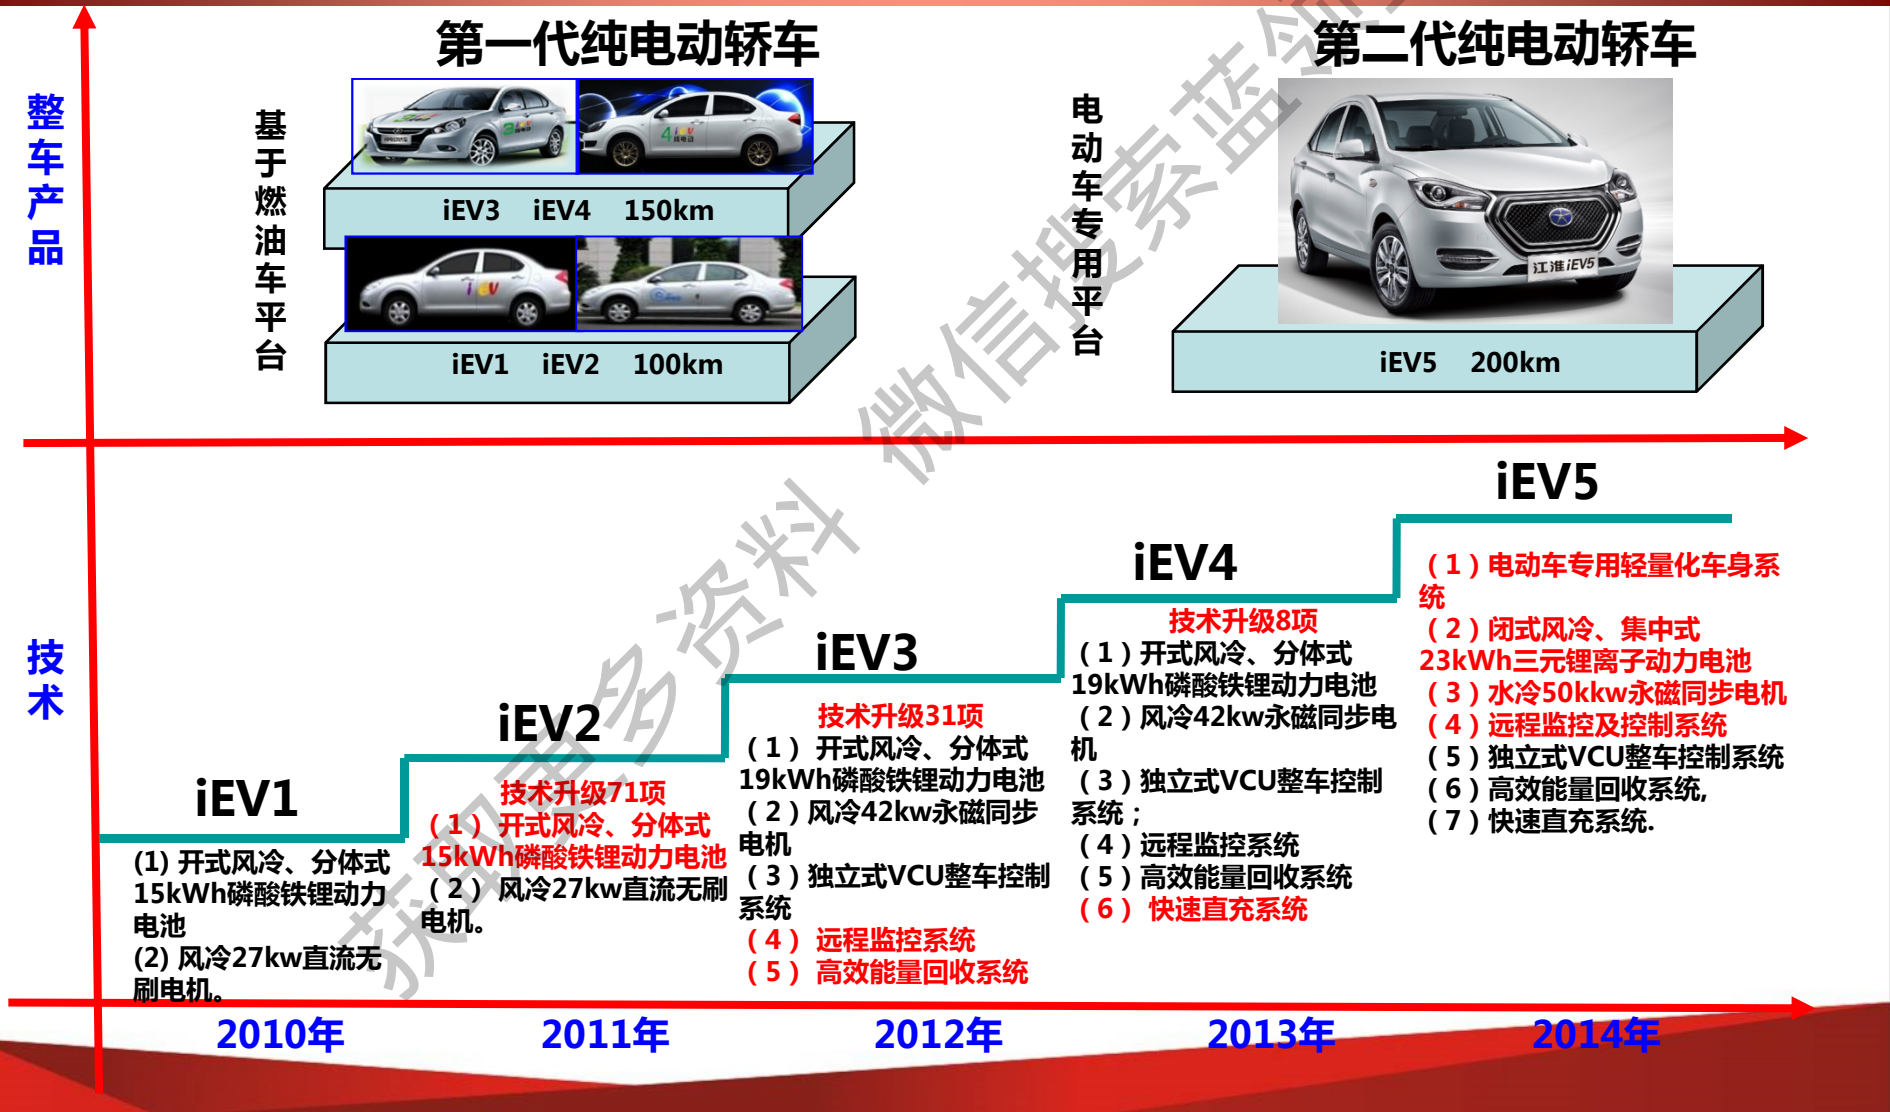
第一代纯电动轿车

第二代纯电动轿车

整车产品

基于燃油车平台

iEV3　iEV4　150km

iEV1　iEV2　100km

电动车专用平台

江淮iEV5

iEV5　200km

微信搜索蓝领

技术

iEV5

（1）电动车专用轻量化车身系统
（2）闭式风冷、集中式23kWh三元锂离子动力电池
（3）水冷50kkw永磁同步电机
（4）远程监控及控制系统
（5）独立式VCU整车控制系统
（6）高效能量回收系统,
（7）快速直充系统.

iEV4

技术升级8项
（1）开式风冷、分体式19kWh磷酸铁锂动力电池
（2）风冷42kw永磁同步电机
（3）独立式VCU整车控制系统；
（4）远程监控系统
（5）高效能量回收系统
（6） 快速直充系统

iEV3

技术升级31项
（1） 开式风冷、分体式19kWh磷酸铁锂动力电池
（2）风冷42kw永磁同步电机
（3）独立式VCU整车控制系统
（4） 远程监控系统
（5） 高效能量回收系统

iEV2

技术升级71项
（1） 开式风冷、分体式15kWh磷酸铁锂动力电池
（2） 风冷27kw直流无刷电机。

iEV1

(1) 开式风冷、分体式15kWh磷酸铁锂动力电池
(2) 风冷27kw直流无刷电机。

获取更多资料

2010年　2011年　2012年　2013年　2014年